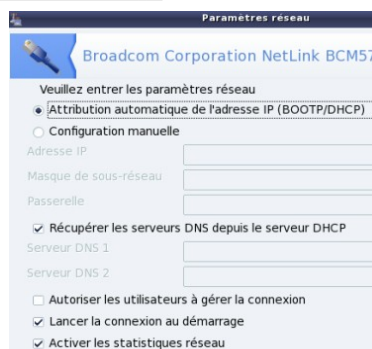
Paramètres réseau

Broadcom Corporation NetLink BCM57

Veuillez entrer les paramètres réseau

Attribution automatique de l'adresse IP (BOOTP/DHCP)

Configuration manuelle

Adresse IP

Masque de sous-réseau

Passerelle

Récupérer les serveurs DNS depuis le serveur DHCP

Serveur DNS 1

Serveur DNS 2

Autoriser les utilisateurs à gérer la connexion

Lancer la connexion au démarrage

Activer les statistiques réseau